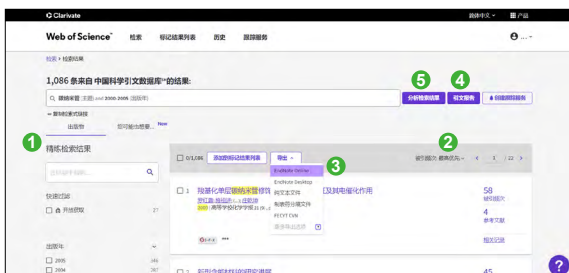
Clarivate

简体中文 产品

Web of Science™ 检索 标记结果列表 历史 跟踪服务

检索 > 检索结果

1,086 条来自 中国科学引文数据库SM的结果:

Q 硫铝酸盐 (主题) and 2000-2005 (出版年)

+ 复制检索式链接

出版物 您可能也想要... New

5 分析检索结果 4 引文报告 创建跟踪服务

1 精炼检索结果

在结果中检索...

快速过滤

☐ 开放获取 27

出版年

☐ 2005 385

☐ 2004 287

☐ 0/1,086 添加到标记结果列表 导出 3

EndNote Online

EndNote Desktop

纯文本文件

制表符分隔文件

RIS (其他参考文献软件)

FECYT CVN

更多导出选项

2 被引频次: 最高优先 < 1 / 22 >

☐ 1 羧基化单层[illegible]及其电催化作用

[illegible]

2005 / 南京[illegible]

58 被引频次

4 参考文献

相关记录

☐ 2 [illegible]

45

?